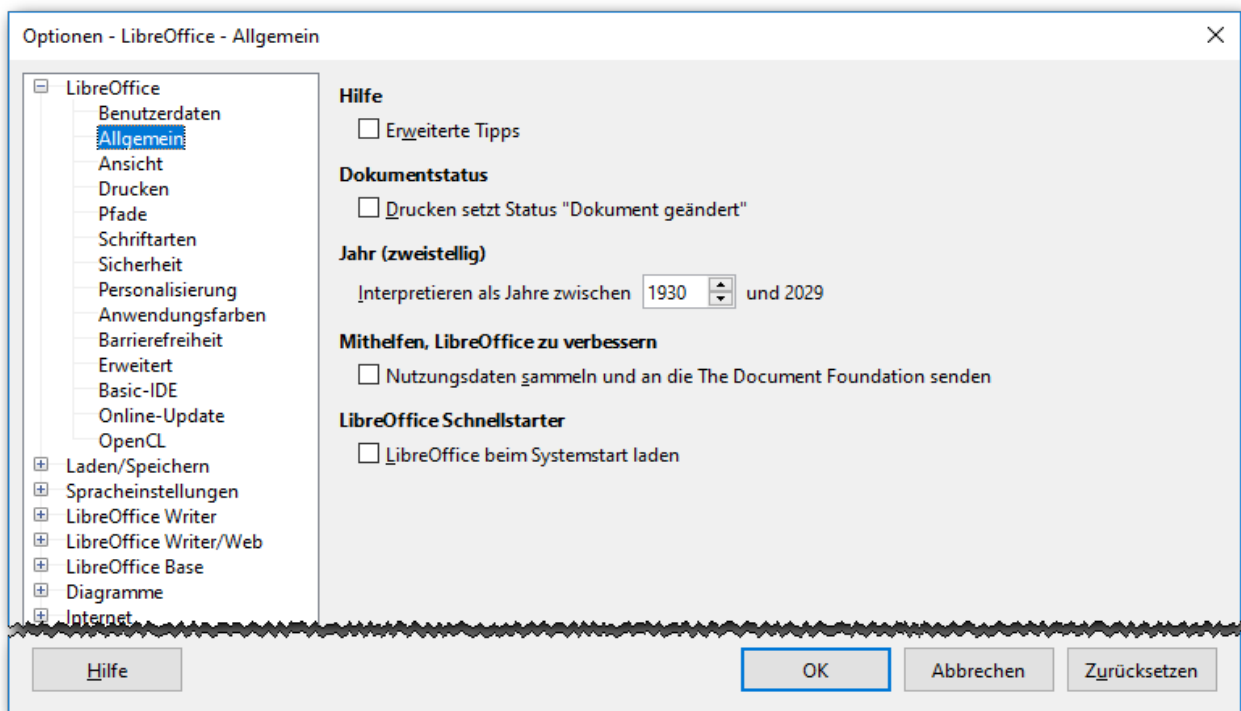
Optionen - LibreOffice - Allgemein

LibreOffice
Benutzerdaten
Allgemein
Ansicht
Drucken
Pfade
Schriftarten
Sicherheit
Personalisierung
Anwendungsfarben
Barrierefreiheit
Erweitert
Basic-IDE
Online-Update
OpenCL
Laden/Speichern
Spracheinstellungen
LibreOffice Writer
LibreOffice Writer/Web
LibreOffice Base
Diagramme
Internet

Hilfe
Erweiterte Tipps

Dokumentstatus
Drucken setzt Status "Dokument geändert"

Jahr (zweistellig)
Interpretieren als Jahre zwischen 1930 und 2029

Mithelfen, LibreOffice zu verbessern
Nutzungsdaten sammeln und an die The Document Foundation senden

LibreOffice Schnellstarter
LibreOffice beim Systemstart laden

Hilfe
OK
Abbrechen
Zurücksetzen